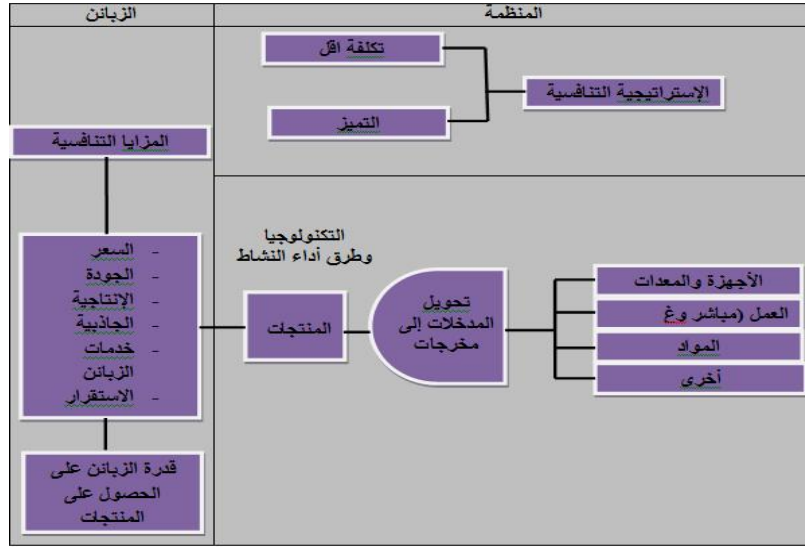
| الزبائن | المنظمة |
|---|---|

تكلفة اقل
التميز
الإستراتيجية التنافسية

المزايا التنافسية

- السعر
- الجودة
- الإنتاجية
- الجاذبية
- خدمات الزبائن
- الاستقرار

قدرة الزبائن على الحصول على المنتجات

التكنولوجيا وطرق أداء النشاط

المنتجات

تحويل المدخلات إلى مخرجات

الأجهزة والمعدات
العمل (مباشر وغ
المواد
أخرى